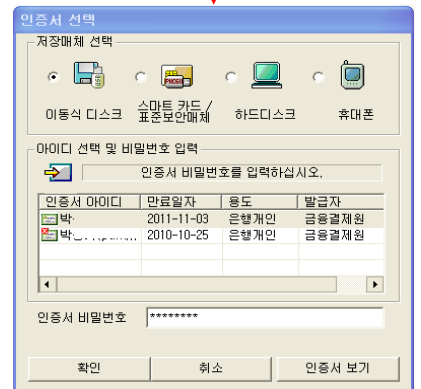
인증서 선택

저장매체 선택

이동식 디스크

스마트 카드 / 표준보안매체

하드디스크

휴대폰

아이디 선택 및 비밀번호 입력

인증서 비밀번호를 입력하십시오.

| 인증서 아이디 | 만료일자 | 용도 | 발급자 |
|---|---|---|---|
| 박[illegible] | 2011-11-03 | 은행개인 | 금융결제원 |
| 박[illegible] | 2010-10-25 | 은행개인 | 금융결제원 |

인증서 비밀번호 ********

확인

취소

인증서 보기